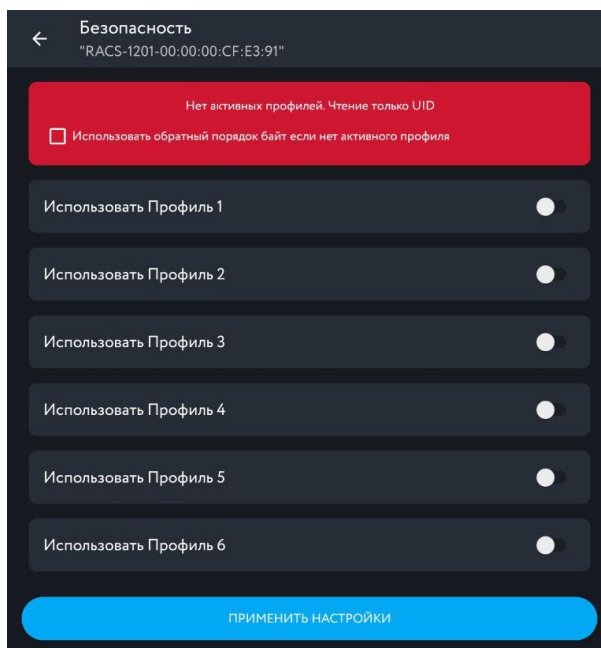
Безопасность
"RACS-1201-00:00:00:CF:E3:91"

Нет активных профилей. Чтение только UID

Использовать обратный порядок байт если нет активного профиля

Использовать Профиль 1

Использовать Профиль 2

Использовать Профиль 3

Использовать Профиль 4

Использовать Профиль 5

Использовать Профиль 6

ПРИМЕНИТЬ НАСТРОЙКИ